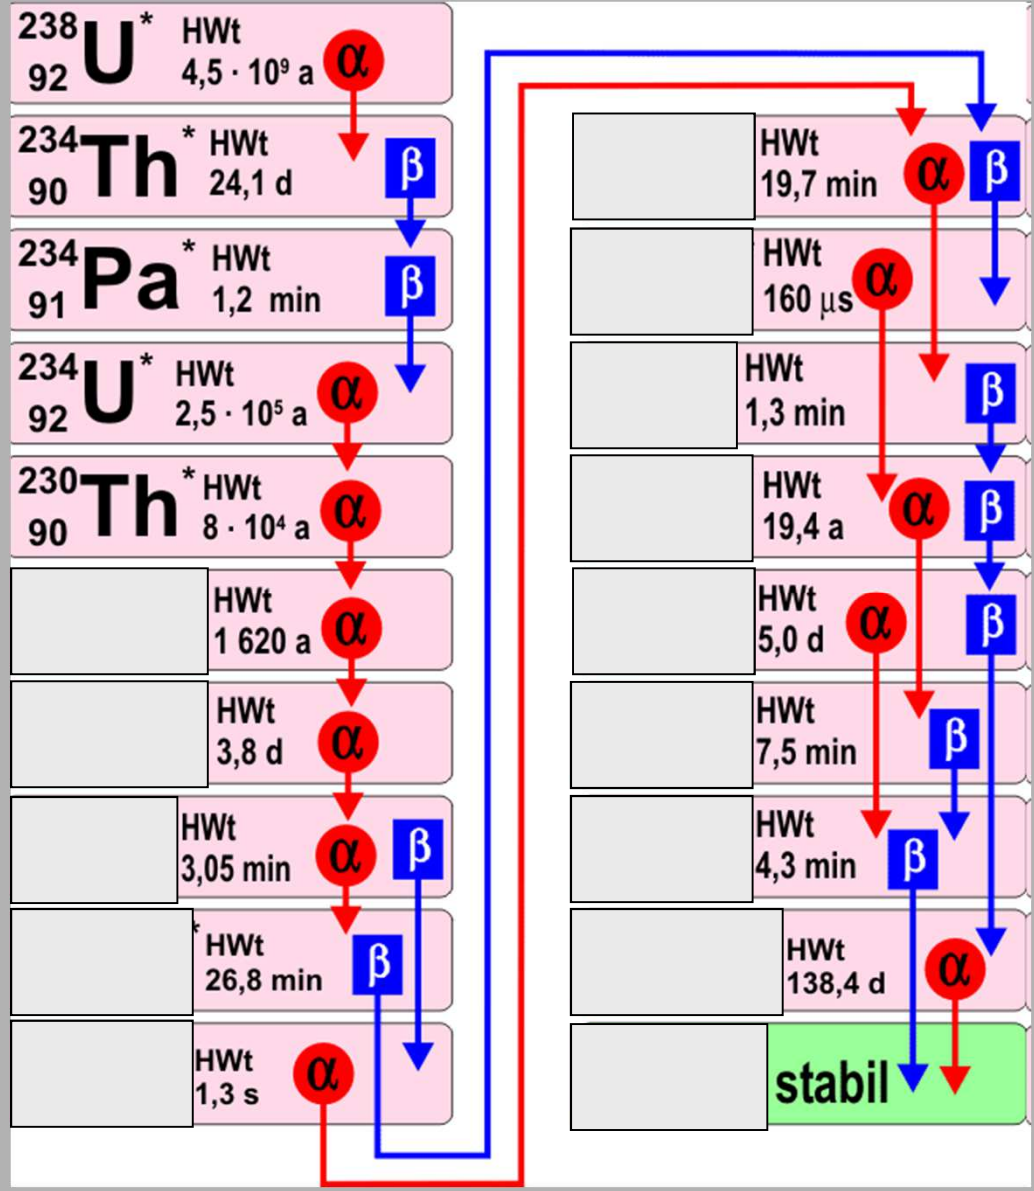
$^{238}_{92}U^*$ HWt $4{,}5 \cdot 10^9$ a α

$^{234}_{90}Th^*$ HWt 24,1 d β

$^{234}_{91}Pa^*$ HWt 1,2 min β

$^{234}_{92}U^*$ HWt $2{,}5 \cdot 10^5$ a α

$^{230}_{90}Th^*$ HWt $8 \cdot 10^4$ a α

HWt 1 620 a α

HWt 3,8 d α

HWt 3,05 min α β

* HWt 26,8 min β

HWt 1,3 s α

HWt 19,7 min α β

HWt 160 μs α

HWt 1,3 min β

HWt 19,4 a α β

HWt 5,0 d α β

HWt 7,5 min β

HWt 4,3 min β

HWt 138,4 d α

stabil